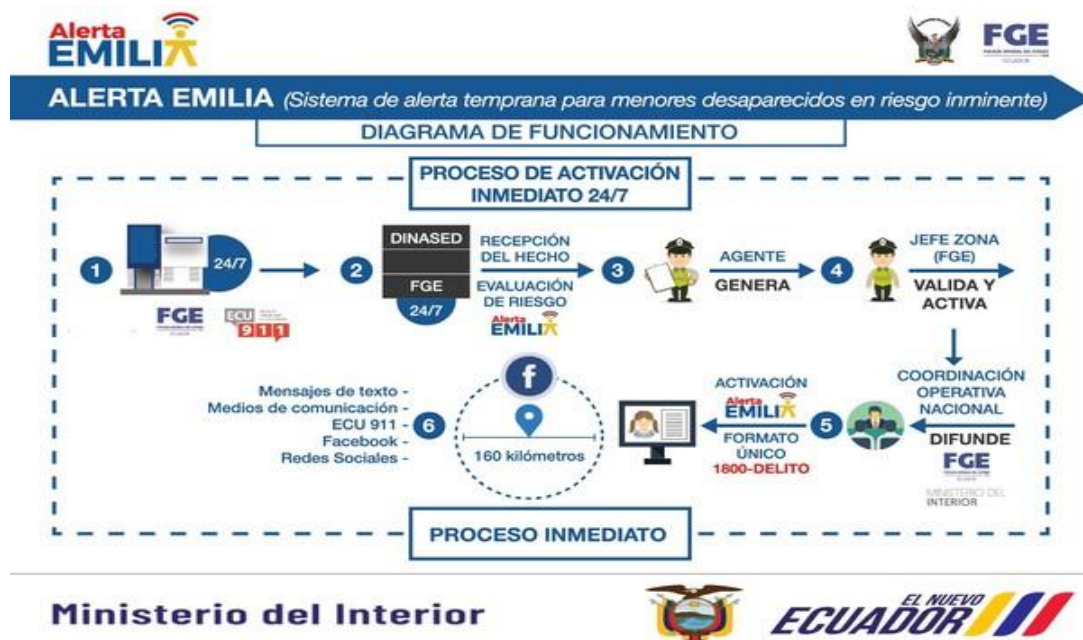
Alerta EMILIA

FGE

ALERTA EMILIA (Sistema de alerta temprana para menores desaparecidos en riesgo inminente)

DIAGRAMA DE FUNCIONAMIENTO

PROCESO DE ACTIVACIÓN INMEDIATO 24/7

1 24/7

FGE ECU 911

2 DINASED FGE 24/7

RECEPCIÓN DEL HECHO

EVALUACIÓN DE RIESGO

Alerta EMILIA

3 AGENTE GENERA

4 JEFE ZONA (FGE) VALIDA Y ACTIVA

COORDINACIÓN OPERATIVA NACIONAL

DIFUNDE

FGE

MINISTERIO DEL INTERIOR

5 ACTIVACIÓN Alerta EMILIA

FORMATO ÚNICO 1800-DELITO

6 Mensajes de texto - Medios de comunicación - ECU 911 - Facebook - Redes Sociales -

f

160 kilómetros

PROCESO INMEDIATO

Ministerio del Interior

EL NUEVO ECUADOR